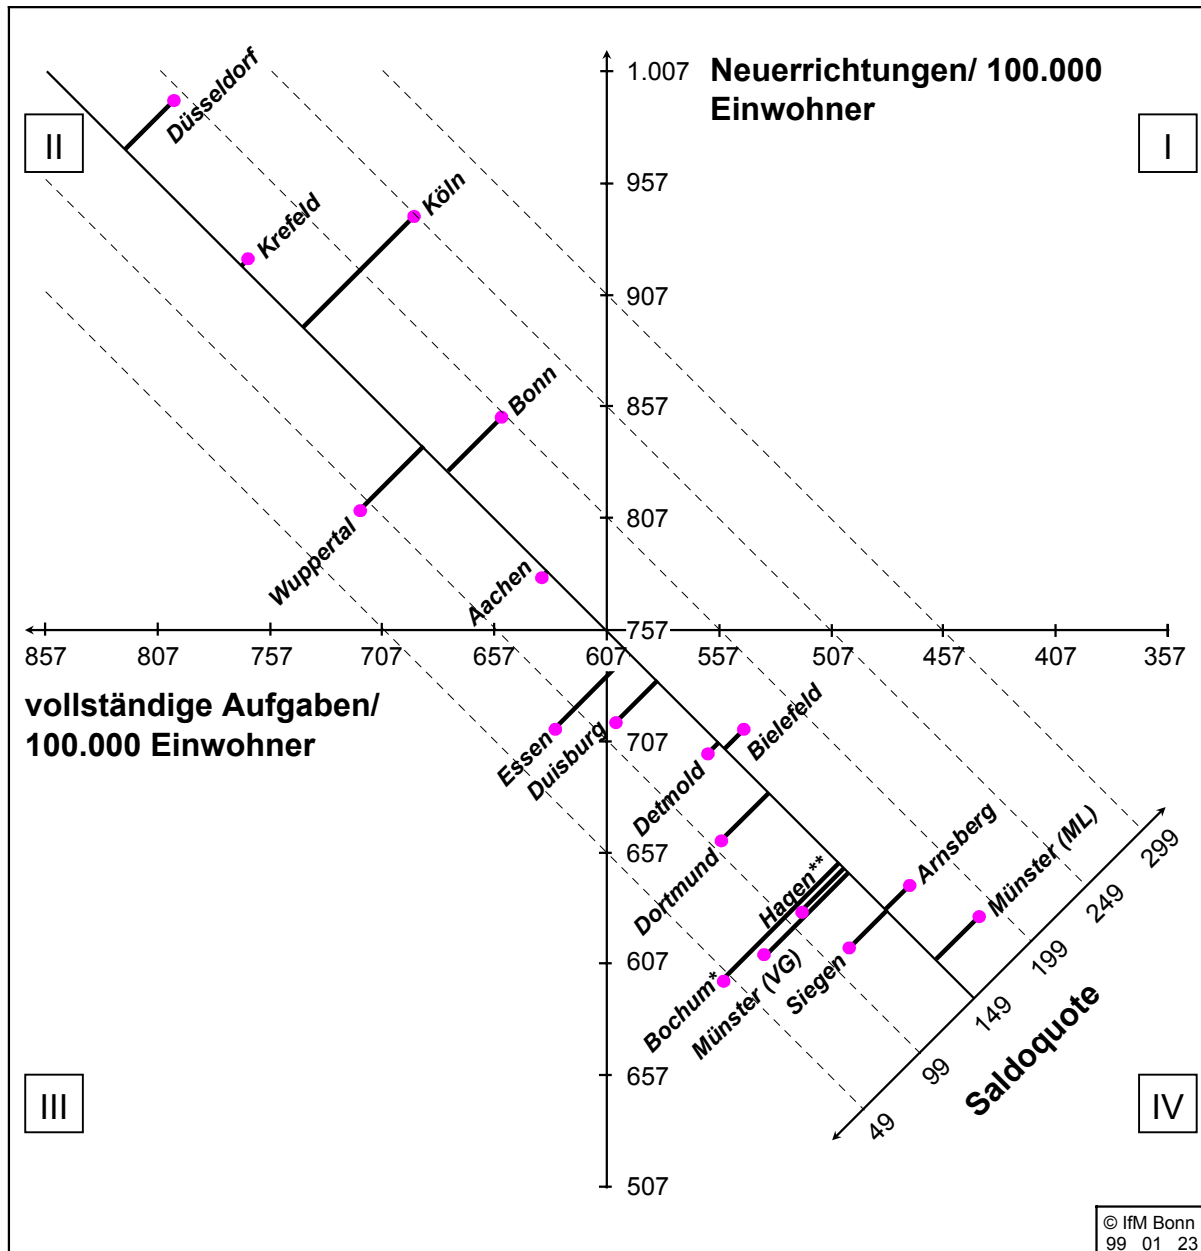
1.007 Neuerrichtungen/ 100.000 Einwohner

II

I

Düsseldorf

957

Krefeld

Köln

907

Bonn

857

807

Wuppertal

Aachen

757

857 807 757 707 657 607 557 507 457 407 357

vollständige Aufgaben/ 100.000 Einwohner

Essen

Duisburg

707

Bielefeld

Detmold

657

Dortmund

Hagen**

Arnsberg

Münster (ML)

299

249

199

607

Bochum*

Münster (VG)

Siegen

149

Saldoquote

99

657

49

III

IV

507

© IfM Bonn
99 01 23